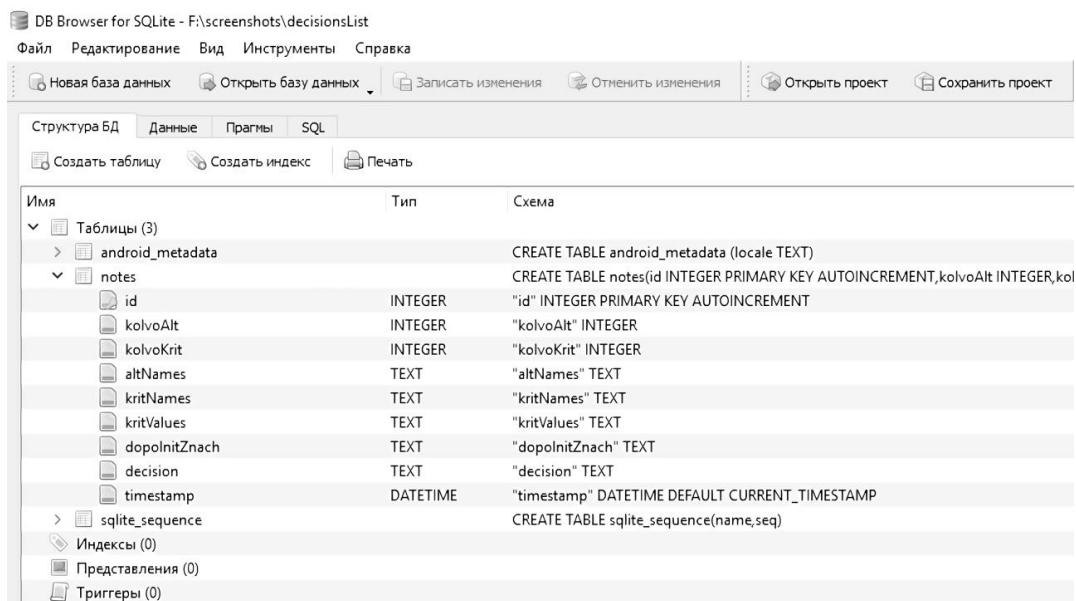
DB Browser for SQLite - F:\screenshots\decisionsList

Файл Редактирование Вид Инструменты Справка

Новая база данных Открыть базу данных Записать изменения Отменить изменения Открыть проект Сохранить проект

Структура БД Данные Прагмы SQL

Создать таблицу Создать индекс Печать

| Имя | Тип | Схема |
|---|---|---|
| Таблицы (3) | | |
| android_metadata | | CREATE TABLE android_metadata (locale TEXT) |
| notes | | CREATE TABLE notes(id INTEGER PRIMARY KEY AUTOINCREMENT,kolvoAlt INTEGER,kol |
| id | INTEGER | "id" INTEGER PRIMARY KEY AUTOINCREMENT |
| kolvoAlt | INTEGER | "kolvoAlt" INTEGER |
| kolvoKrit | INTEGER | "kolvoKrit" INTEGER |
| altNames | TEXT | "altNames" TEXT |
| kritNames | TEXT | "kritNames" TEXT |
| kritValues | TEXT | "kritValues" TEXT |
| dopolnitZnach | TEXT | "dopolnitZnach" TEXT |
| decision | TEXT | "decision" TEXT |
| timestamp | DATETIME | "timestamp" DATETIME DEFAULT CURRENT_TIMESTAMP |
| sqlite_sequence | | CREATE TABLE sqlite_sequence(name,seq) |
| Индексы (0) | | |
| Представления (0) | | |
| Триггеры (0) | | |